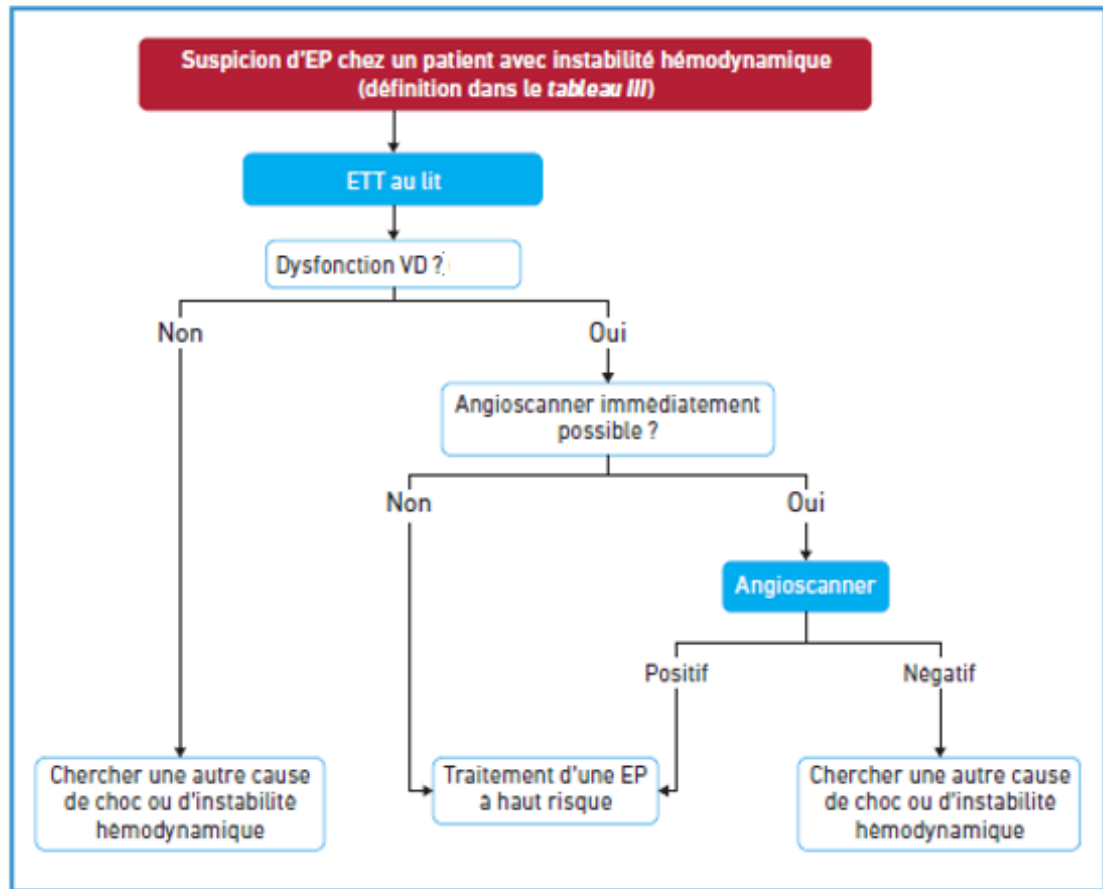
Suspicion d'EP chez un patient avec instabilité hémodynamique (définition dans le *tableau III*)

ETT au lit

Dysfonction VD ?

Non

Oui

Angioscanner immédiatement possible ?

Non

Oui

Angioscanner

Positif

Négatif

Chercher une autre cause de choc ou d'instabilité hémodynamique

Traitement d'une EP à haut risque

Chercher une autre cause de choc ou d'instabilité hémodynamique